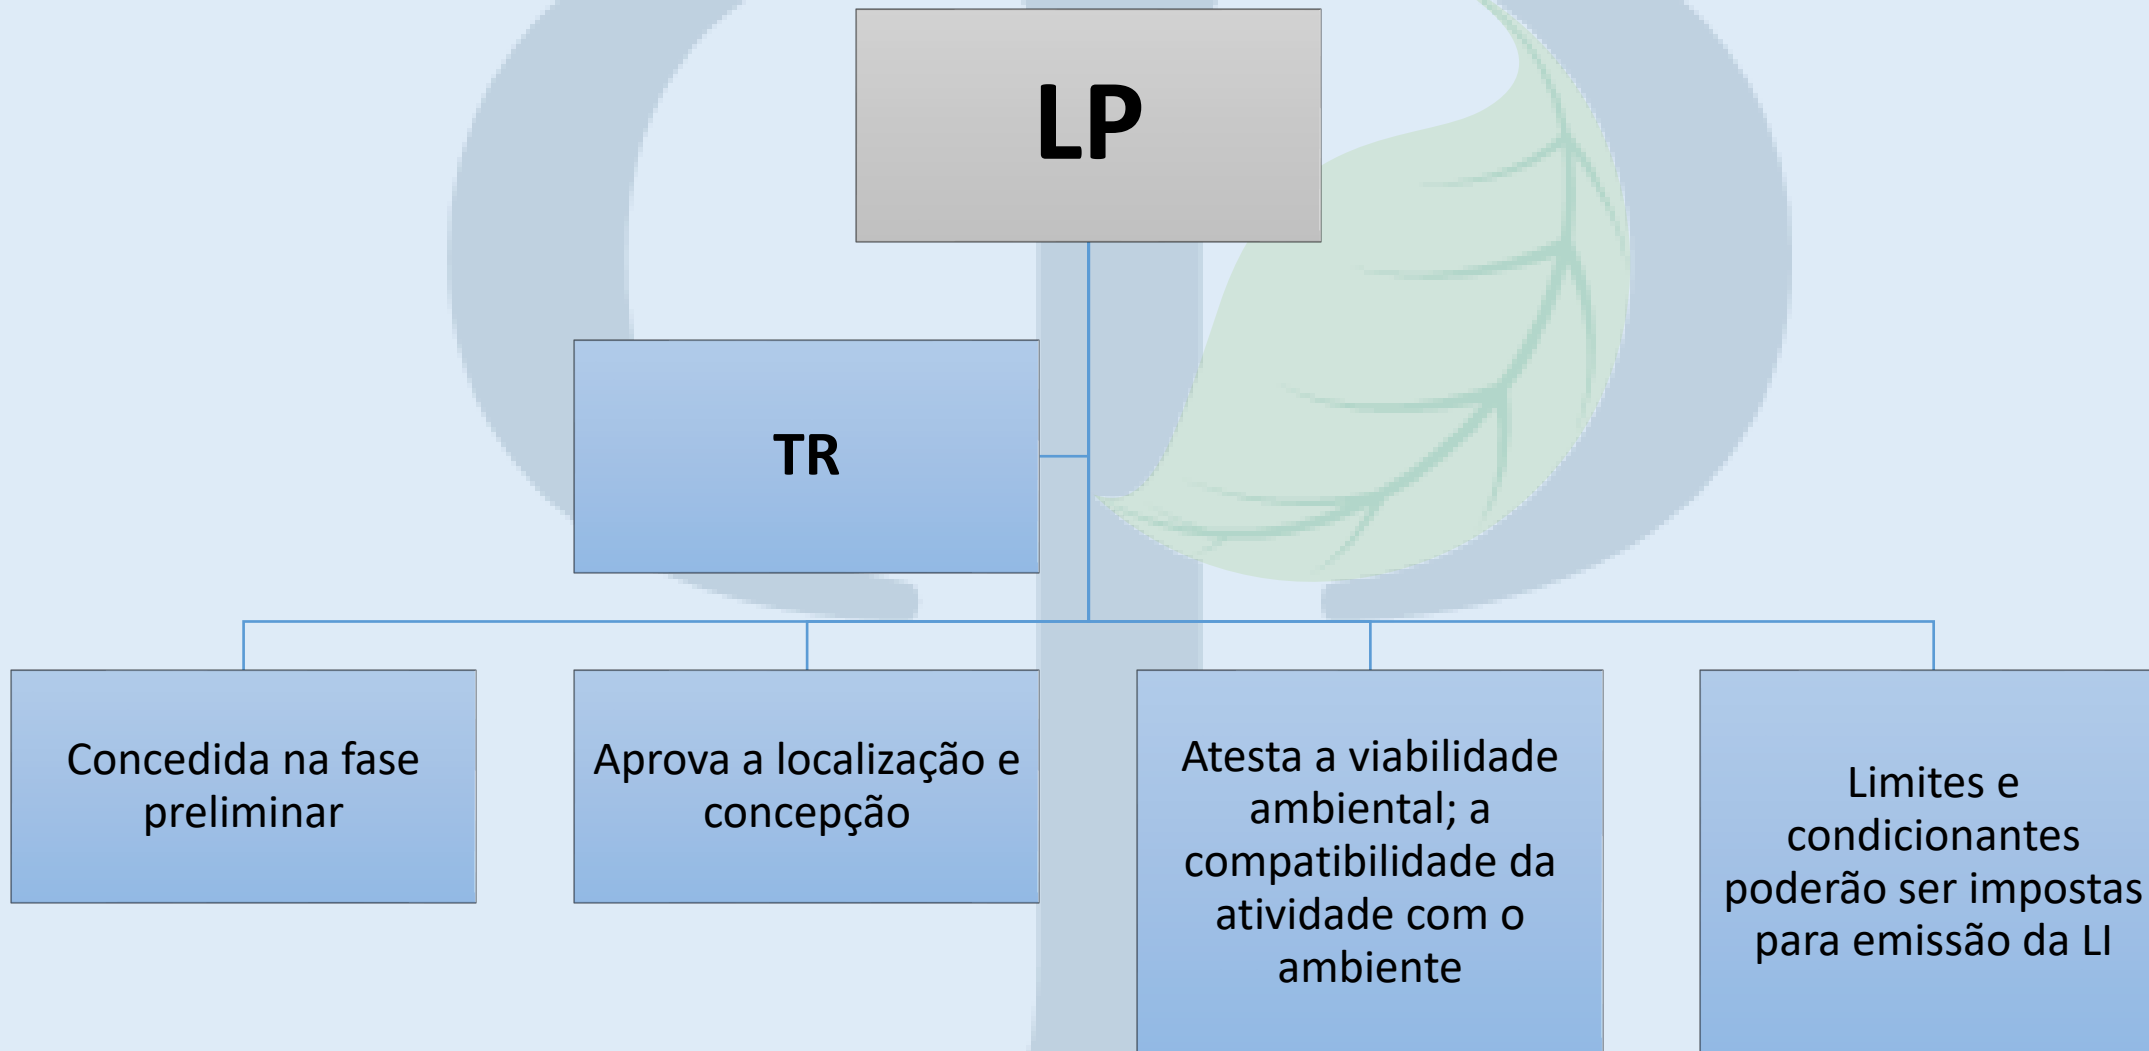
LP

TR

Concedida na fase preliminar

Aprova a localização e concepção

Atesta a viabilidade ambiental; a compatibilidade da atividade com o ambiente

Limites e condicionantes poderão ser impostas para emissão da LI